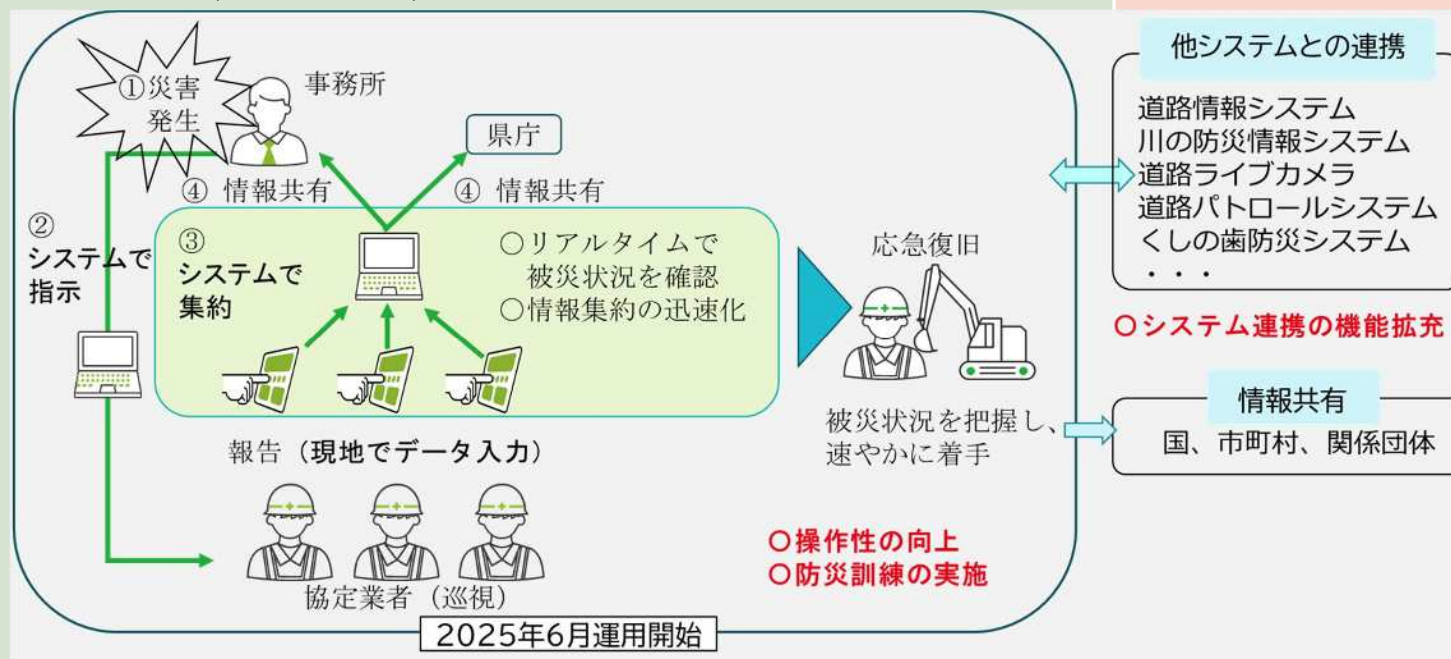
①災害発生

事務所

県庁

④ 情報共有

④ 情報共有

②
システムで
指示

③
システムで
集約

○リアルタイムで
被災状況を確認
○情報集約の迅速化

報告（現地でデータ入力）

協定業者（巡視）

○操作性の向上
○防災訓練の実施

応急復旧

被災状況を把握し、
速やかに着手

2025年6月運用開始

他システムとの連携

道路情報システム
川の防災情報システム
道路ライブカメラ
道路パトロールシステム
くしの歯防災システム
・・・

○システム連携の機能拡充

情報共有

国、市町村、関係団体